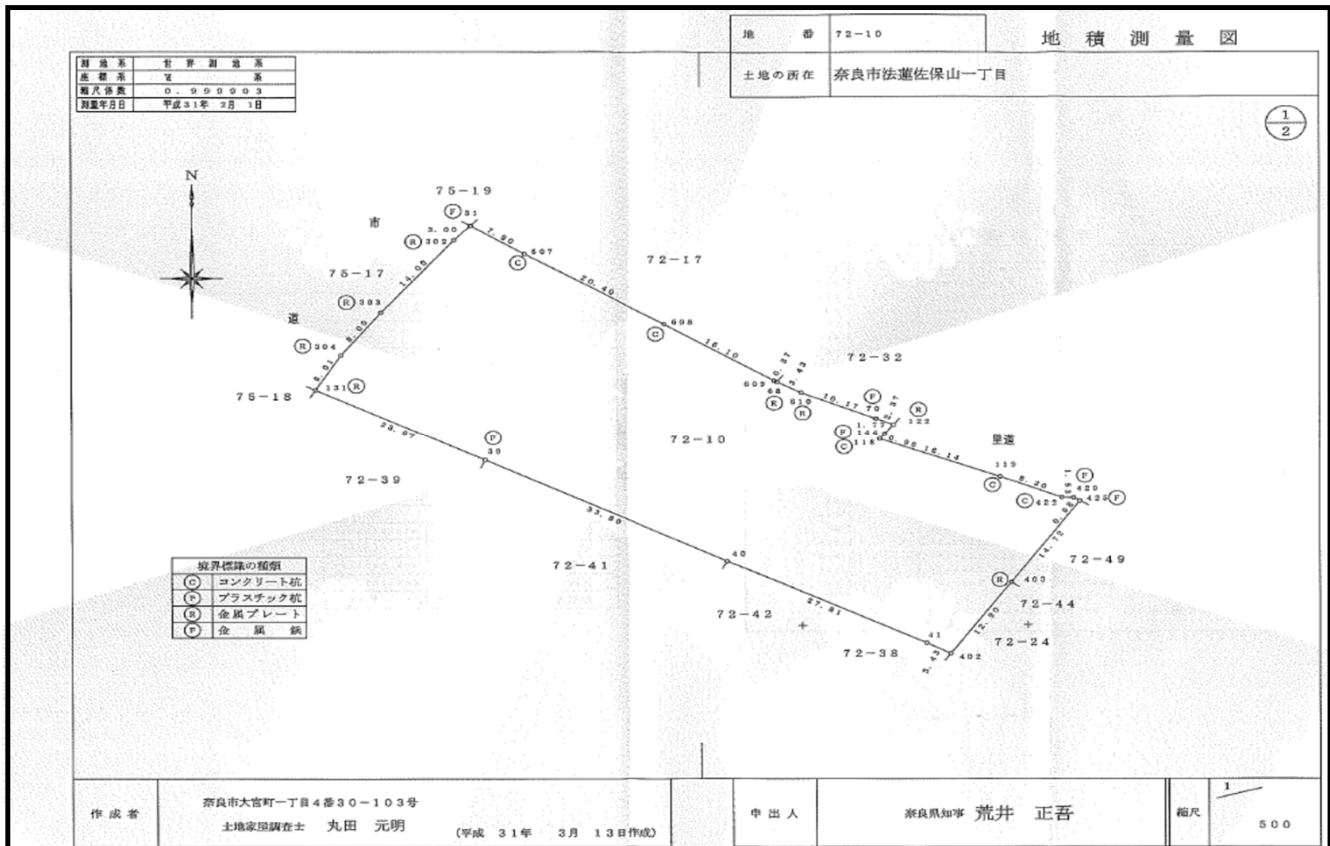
| 地番 | 72−10 |
|---|---|
| 土地の所在 | 奈良市法蓮佐保山一丁目 |

地積測量図

$\frac{1}{2}$

| 測地系 | 世界測地系 |
|---|---|
| 座標系 | Ⅵ系 |
| 縮尺係数 | 0.999903 |
| 測量年月日 | 平成31年 2月 1日 |

N

75−19

市

75−17

道

75−18

72−17

72−32

72−10

里道

72−39

72−41

72−42

72−38

72−49

72−44

72−24

F 31
R 302
3.00
7.80
C 607
14.06
R 303
8.05
R 304
8.01
131 R
20.49
C 608
16.10
609
68
R 610
R
F
70
R 122
F 144
C 118
119
C
F 420
C 422
423 F
R 403
14.72
12.80
28.07
F 39
33.80
40
27.81
41
402
3.43

| 境界標識の種類 |
|---|
| C コンクリート杭 |
| P プラスチック杭 |
| R 金属プレート |
| F 金属鋲 |

| 作成者 | 奈良市大宮町一丁目4番30−103号 土地家屋調査士 丸田 元明 (平成 31年 3月 13日作成) | 申出人 | 奈良県知事 荒井 正吾 | 縮尺 | $\frac{1}{500}$ |
|---|---|---|---|---|---|